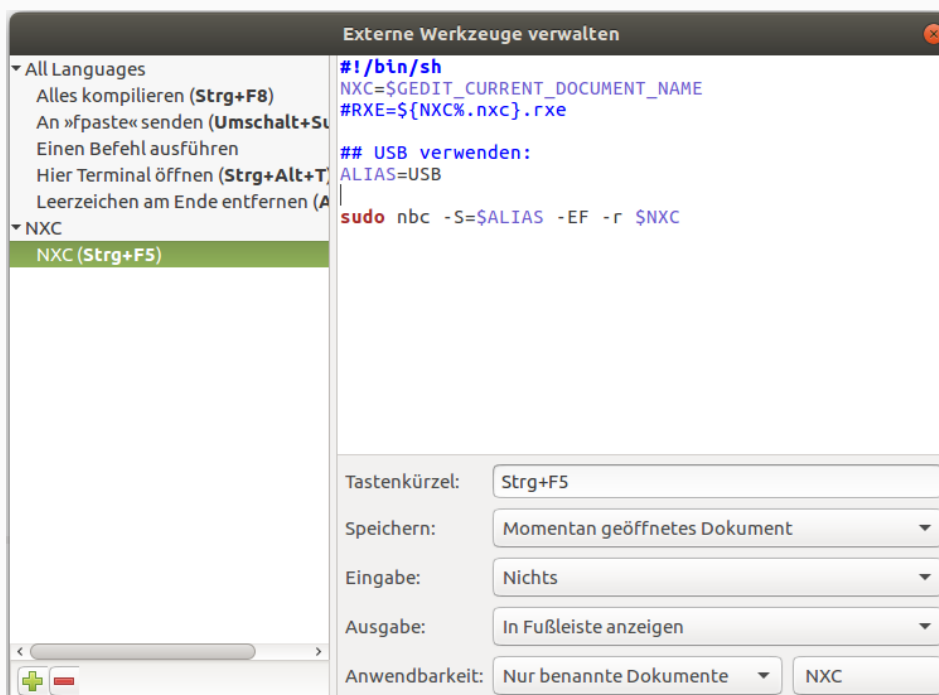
Externe Werkzeuge verwalten

All Languages
Alles kompilieren (Strg+F8)
An »fpaste« senden (Umschalt+Su
Einen Befehl ausführen
Hier Terminal öffnen (Strg+Alt+T)
Leerzeichen am Ende entfernen (A
NXC
NXC (Strg+F5)

#!/bin/sh
NXC=$GEDIT_CURRENT_DOCUMENT_NAME
#RXE=${NXC%.nxc}.rxe

## USB verwenden:
ALIAS=USB

sudo nbc -S=$ALIAS -EF -r $NXC

Tastenkürzel: Strg+F5
Speichern: Momentan geöffnetes Dokument
Eingabe: Nichts
Ausgabe: In Fußleiste anzeigen
Anwendbarkeit: Nur benannte Dokumente NXC